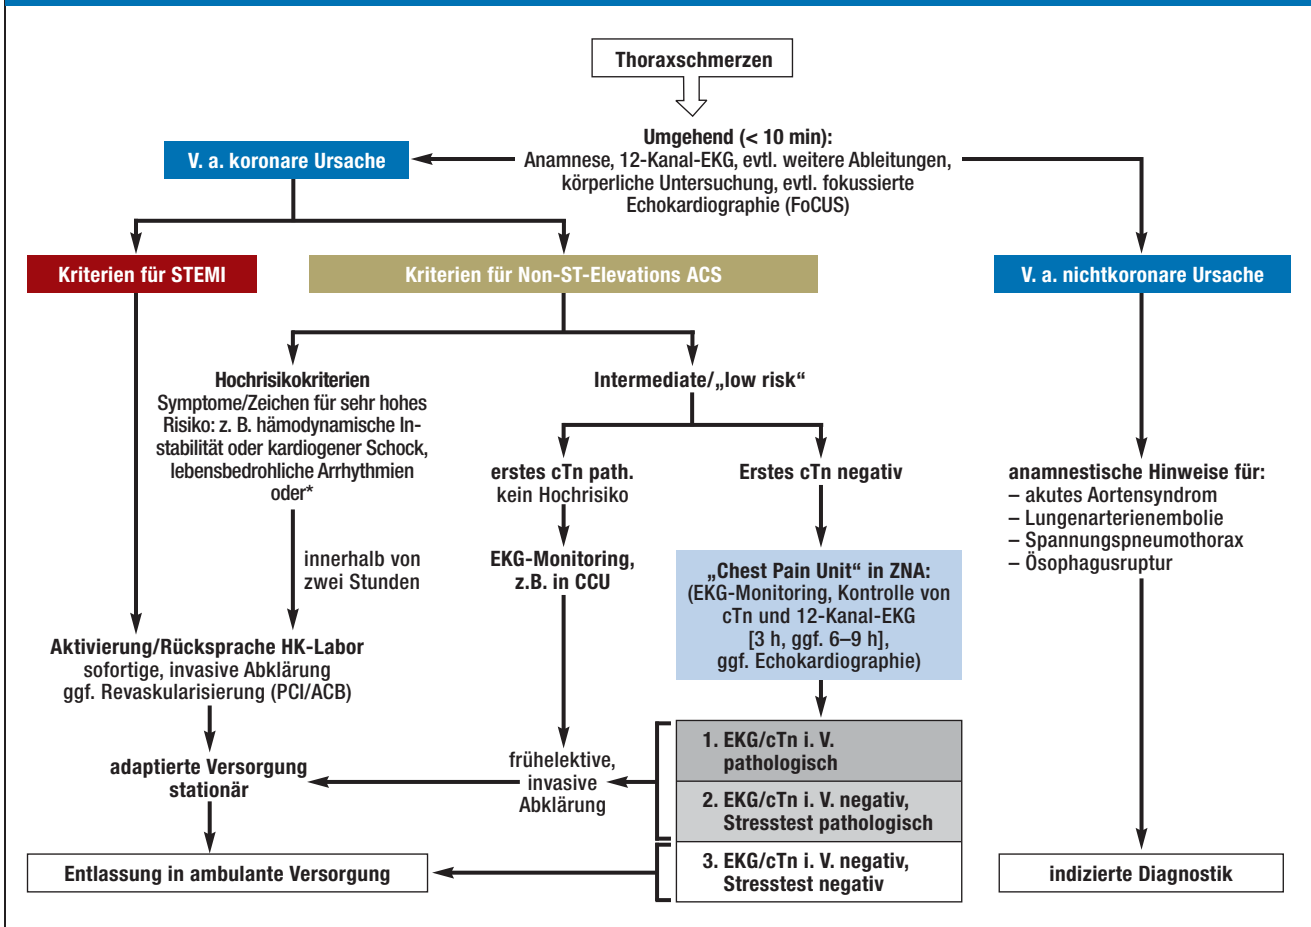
Thoraxschmerzen

Umgehend (< 10 min):
Anamnese, 12-Kanal-EKG, evtl. weitere Ableitungen, körperliche Untersuchung, evtl. fokussierte Echokardiographie (FoCUS)

V. a. koronare Ursache

V. a. nichtkoronare Ursache

Kriterien für STEMI

Kriterien für Non-ST-Elevations ACS

Hochrisikokriterien
Symptome/Zeichen für sehr hohes Risiko: z. B. hämodynamische Instabilität oder kardiogener Schock, lebensbedrohliche Arrhythmien oder*

innerhalb von zwei Stunden

Intermediate/„low risk“

erstes cTn path. kein Hochrisiko

Erstes cTn negativ

EKG-Monitoring, z.B. in CCU

„Chest Pain Unit“ in ZNA: (EKG-Monitoring, Kontrolle von cTn und 12-Kanal-EKG [3 h, ggf. 6–9 h], ggf. Echokardiographie)

anamnestische Hinweise für:
– akutes Aortensyndrom
– Lungenarterienembolie
– Spannungspneumothorax
– Ösophagusruptur

Aktivierung/Rücksprache HK-Labor
sofortige, invasive Abklärung
ggf. Revaskularisierung (PCI/ACB)

adaptierte Versorgung stationär

frühelektive, invasive Abklärung

1. EKG/cTn i. V. pathologisch

2. EKG/cTn i. V. negativ, Stresstest pathologisch

3. EKG/cTn i. V. negativ, Stresstest negativ

Entlassung in ambulante Versorgung

indizierte Diagnostik